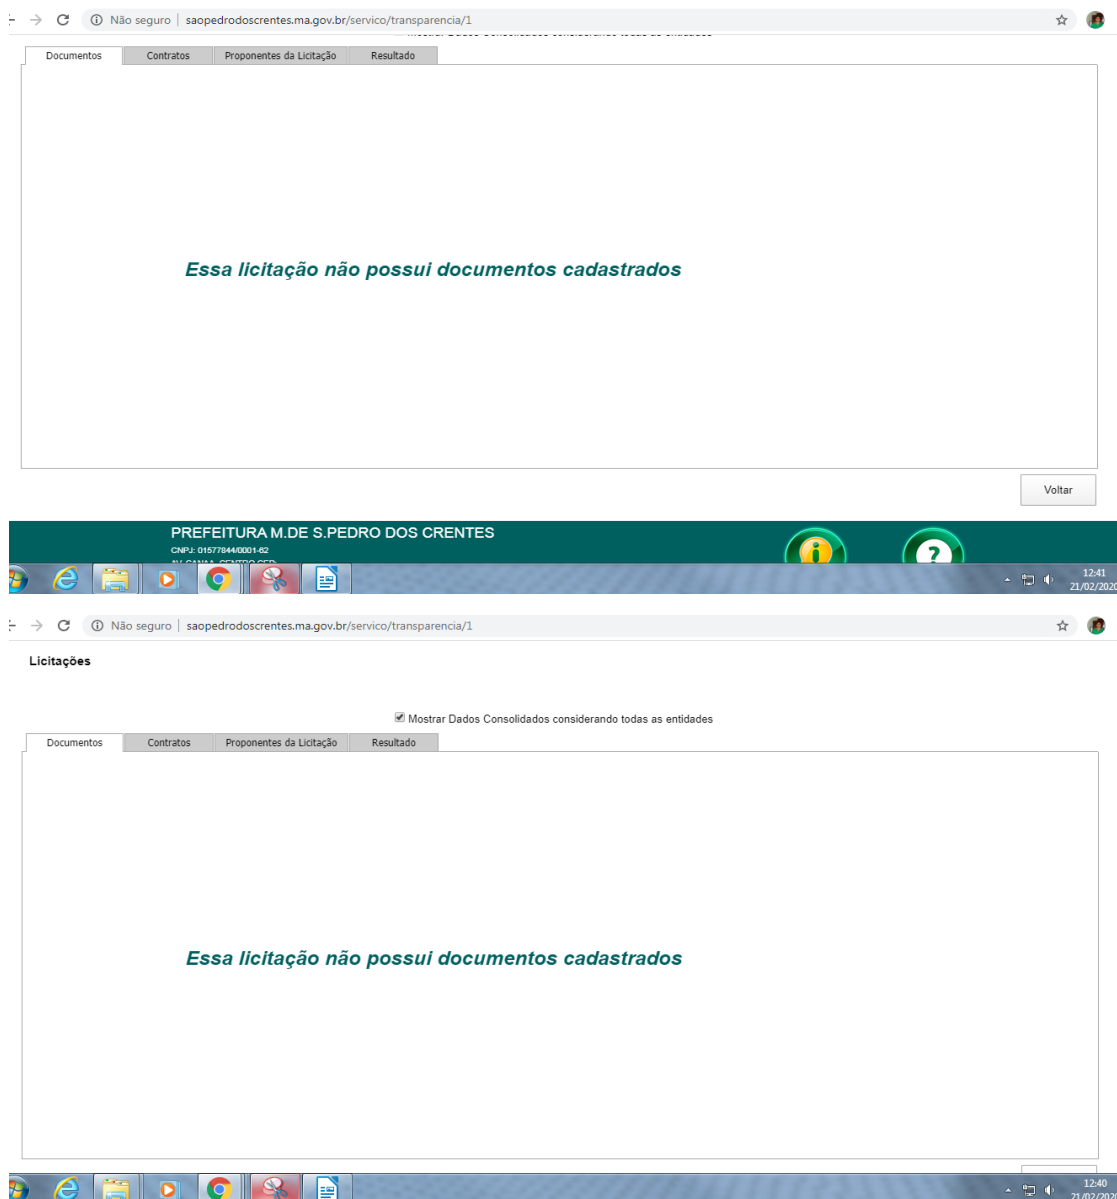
Não seguro | saopedrodoscrentes.ma.gov.br/servico/transparencia/1

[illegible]

| Documentos | Contratos | Proponentes da Licitação | Resultado |

Essa licitação não possui documentos cadastrados

Voltar

PREFEITURA M.DE S.PEDRO DOS CRENTES
CNPJ: 01577844/0001-62
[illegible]

12:41
21/02/2020

Não seguro | saopedrodoscrentes.ma.gov.br/servico/transparencia/1

Licitações

Mostrar Dados Consolidados considerando todas as entidades

| Documentos | Contratos | Proponentes da Licitação | Resultado |

Essa licitação não possui documentos cadastrados

12:40
21/02/2020